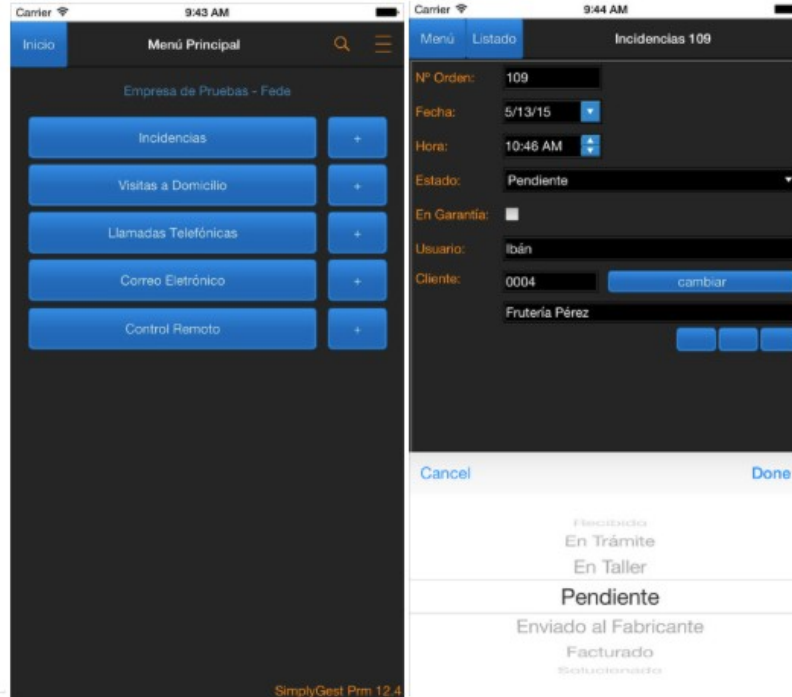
Carrier 9:43 AM

Inicio Menú Principal

Empresa de Pruebas - Fede

Incidencias +

Visitas a Domicilio +

Llamadas Telefónicas +

Correo Eletrónico +

Control Remoto +

SimplyGest Prm 12.4

Carrier 9:44 AM

Menú Listado Incidencias 109

Nº Orden: 109

Fecha: 5/13/15

Hora: 10:46 AM

Estado: Pendiente

En Garantía:

Usuario: Ibán

Cliente: 0004 cambiar

Frutería Pérez

Cancel Done

Recibido
En Trámite
En Taller
Pendiente
Enviado al Fabricante
Facturado
Solucionado